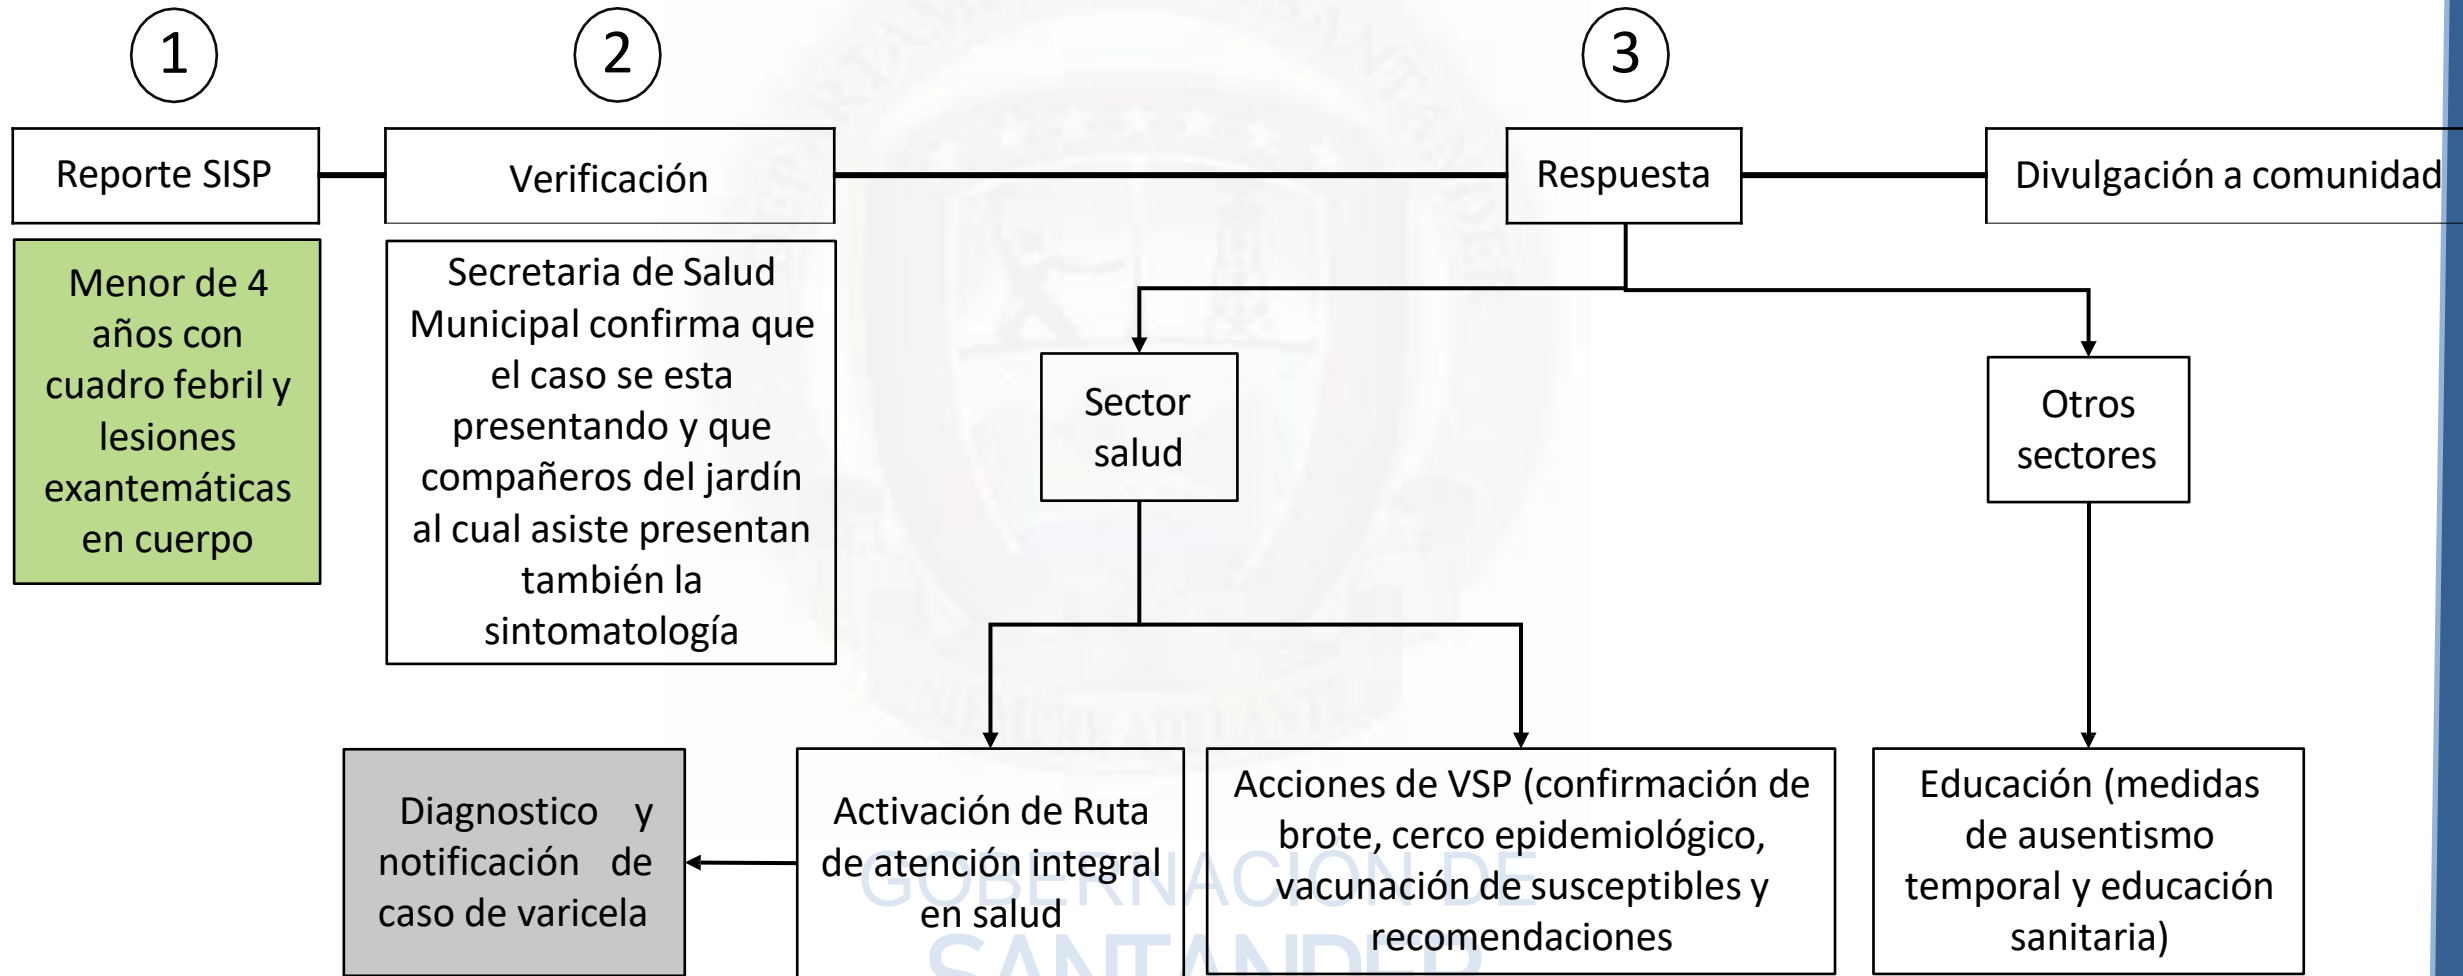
1

2

3

Reporte SISP

Verificación

Respuesta

Divulgación a comunidad

Menor de 4 años con cuadro febril y lesiones exantemáticas en cuerpo

Secretaria de Salud Municipal confirma que el caso se esta presentando y que compañeros del jardín al cual asiste presentan también la sintomatología

Sector salud

Otros sectores

Diagnostico y notificación de caso de varicela

Activación de Ruta de atención integral en salud

Acciones de VSP (confirmación de brote, cerco epidemiológico, vacunación de susceptibles y recomendaciones

Educación (medidas de ausentismo temporal y educación sanitaria)

GOBERNACION DE SANTANDER